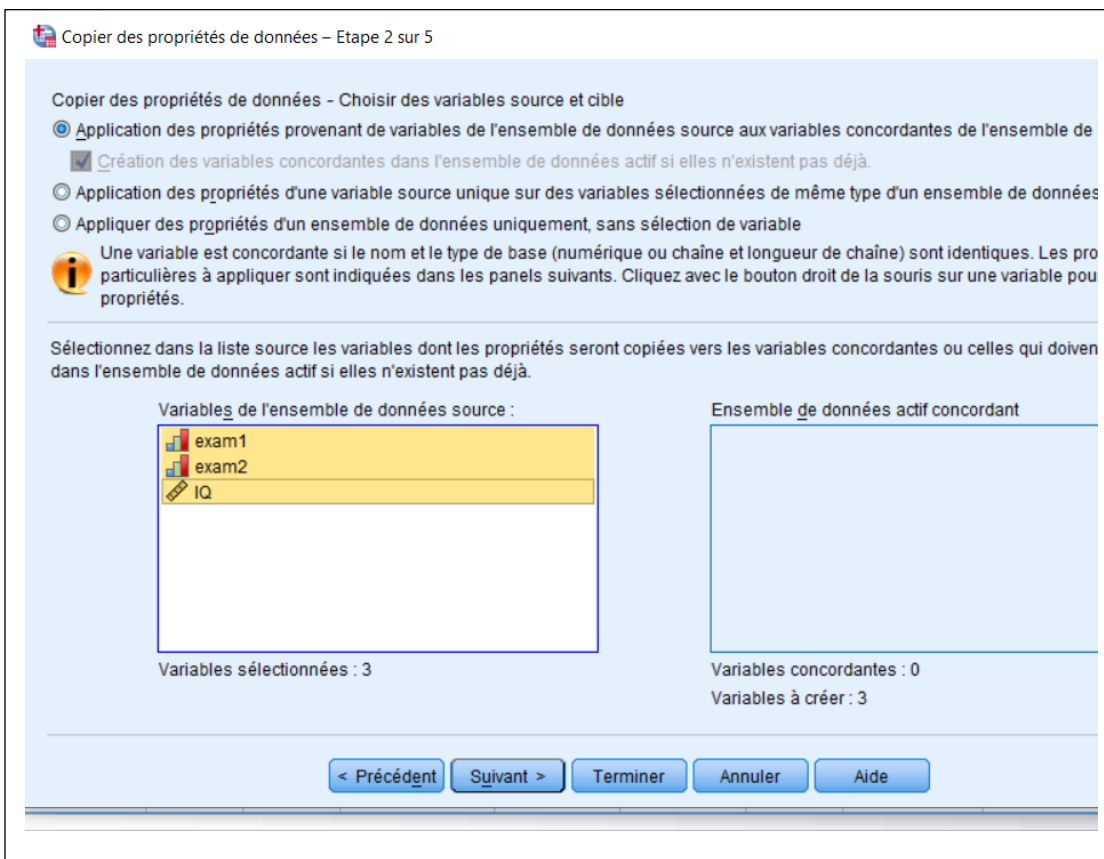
Copier des propriétés de données – Etape 2 sur 5

Copier des propriétés de données - Choisir des variables source et cible

Application des propriétés provenant de variables de l'ensemble de données source aux variables concordantes de l'ensemble de

Création des variables concordantes dans l'ensemble de données actif si elles n'existent pas déjà.

Application des propriétés d'une variable source unique sur des variables sélectionnées de même type d'un ensemble de données

Appliquer des propriétés d'un ensemble de données uniquement, sans sélection de variable

Une variable est concordante si le nom et le type de base (numérique ou chaîne et longueur de chaîne) sont identiques. Les pro particulières à appliquer sont indiquées dans les panels suivants. Cliquez avec le bouton droit de la souris sur une variable pou propriétés.

Sélectionnez dans la liste source les variables dont les propriétés seront copiées vers les variables concordantes ou celles qui doiven dans l'ensemble de données actif si elles n'existent pas déjà.

Variables de l'ensemble de données source :

exam1
exam2
IQ

Variables sélectionnées : 3

Ensemble de données actif concordant

Variables concordantes : 0

Variables à créer : 3

< Précédent | Suivant > | Terminer | Annuler | Aide